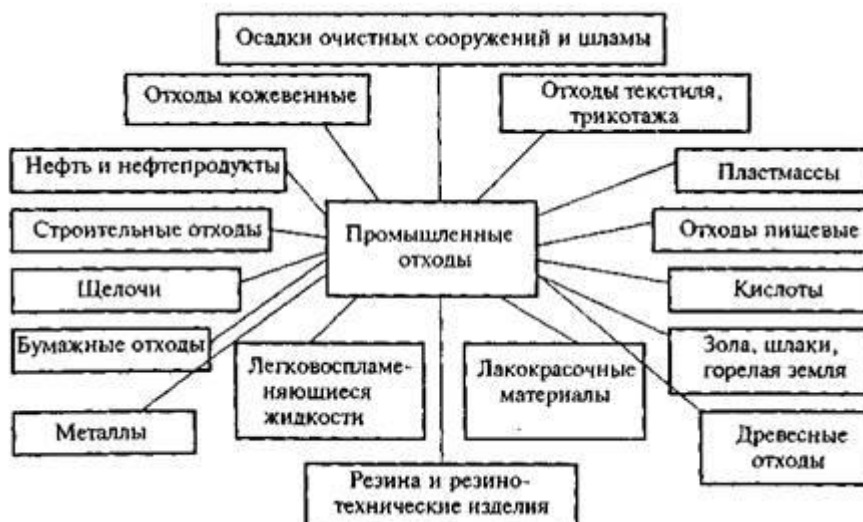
Осадки очистных сооружений и шламы

Отходы кожевенные

Отходы текстиля, трикотажа

Нефть и нефтепродукты

Пластмассы

Строительные отходы

Промышленные отходы

Отходы пищевые

Щелочи

Кислоты

Бумажные отходы

Легковоспламеняющиеся жидкости

Лакокрасочные материалы

Зола, шлаки, горелая земля

Металлы

Древесные отходы

Резина и резинотехнические изделия